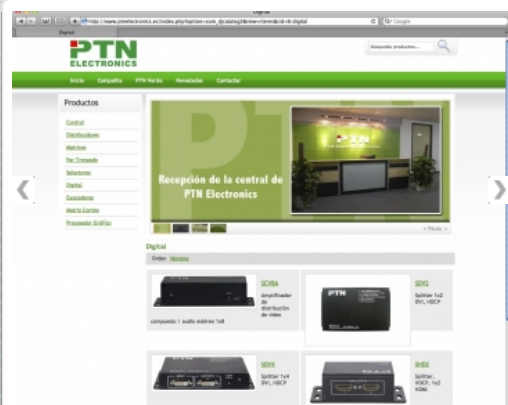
Digital

http://www.ptnelectronics.es/index.php?option=com_djcatalog2&view=items&cid=6:digital

Google

Digital

PTN ELECTRONICS

Búsqueda productos...

Inicio Compañía PTN Verde Novedades Contactar

Productos

Control

Distribuidores

Matrices

Par Trenzado

Selectores

Digital

Escaladores

Matriz Combo

Procesador Gráfico

Recepción de la central de PTN Electronics

Digital

Orden: Nombre

SC1BA

Amplificador de distribución de vídeo compuesto / audio estéreo 1x8

SDX2

Splitter 1x2 DVI, HDCP

SDX4

Splitter 1x4 DVI, HDCP

SHDX

Splitter, HDCP, 1x2 HDMI